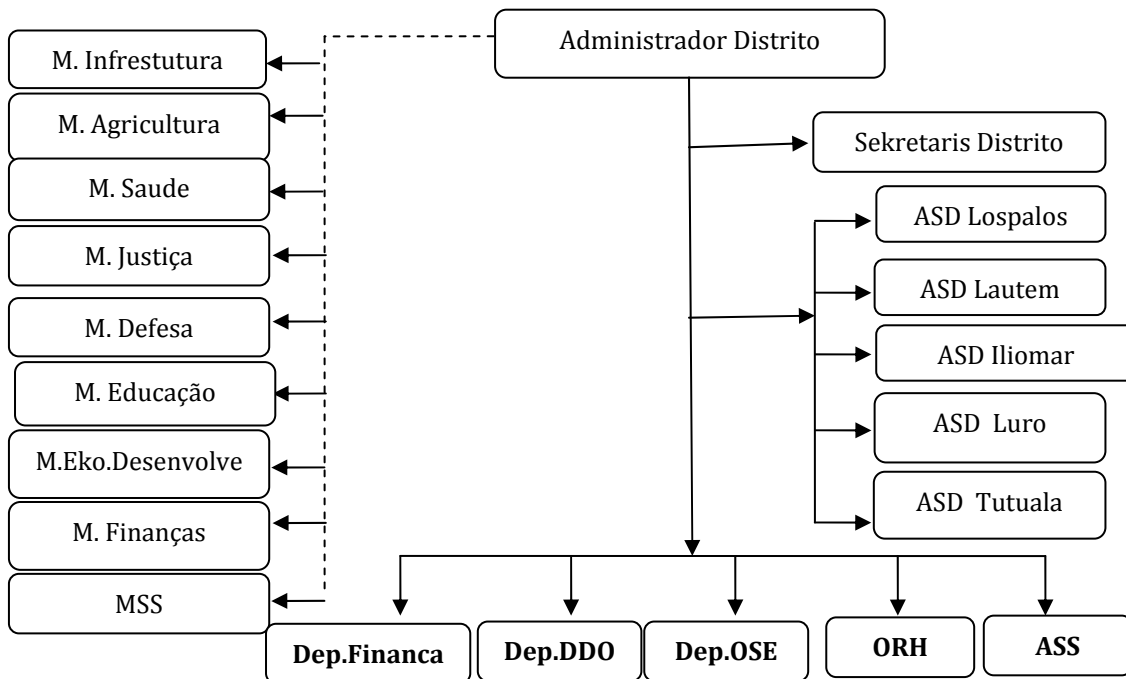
Administrador Distrito

M. Infrestutura

M. Agricultura

M. Saude

M. Justiça

M. Defesa

M. Educação

M.Eko.Desenvolve

M. Finanças

MSS

Sekretaris Distrito

ASD Lospalos

ASD Lautem

ASD Iliomar

ASD Luro

ASD Tutuala

Dep.Financa

Dep.DDO

Dep.OSE

ORH

ASS